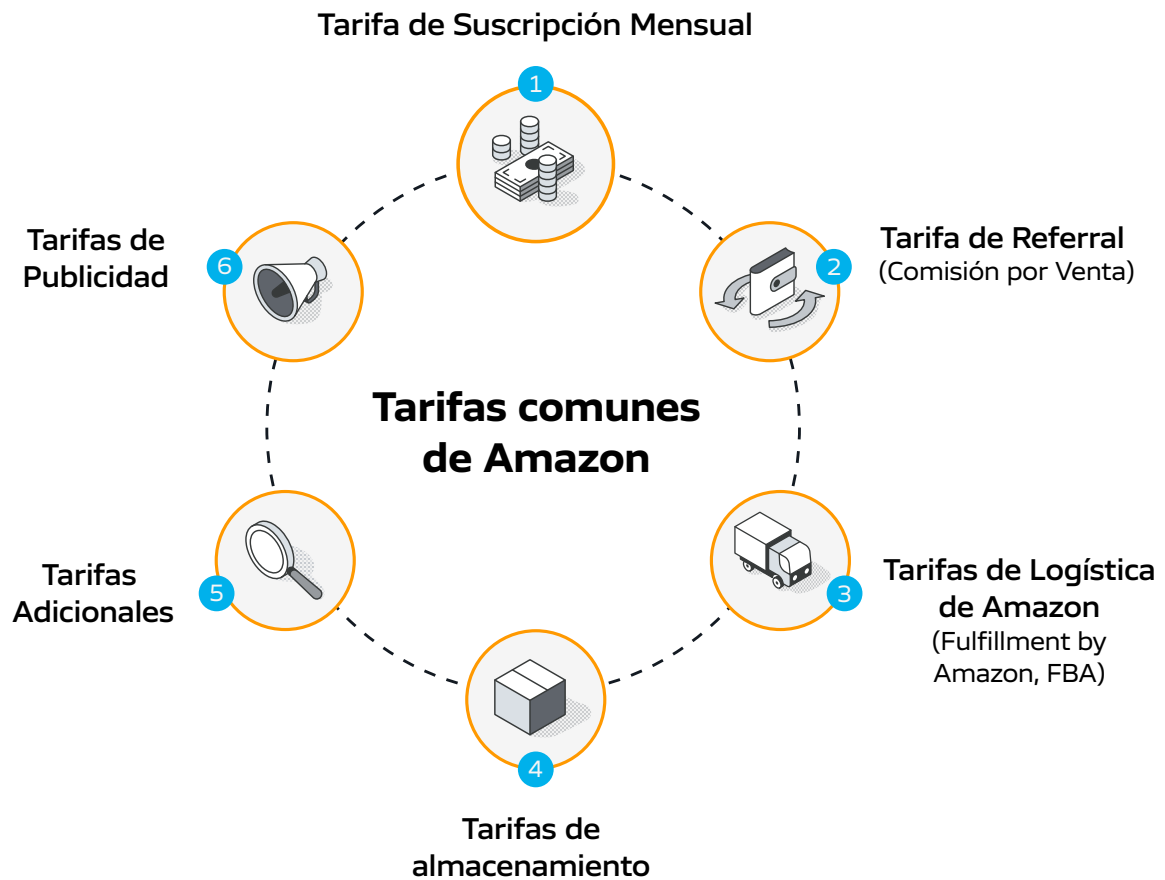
Tarifa de Suscripción Mensual

1

Tarifas de Publicidad

6

Tarifa de Referral
(Comisión por Venta)

2

Tarifas comunes de Amazon

Tarifas Adicionales

5

3

Tarifas de Logística de Amazon
(Fulfillment by Amazon, FBA)

4

Tarifas de almacenamiento